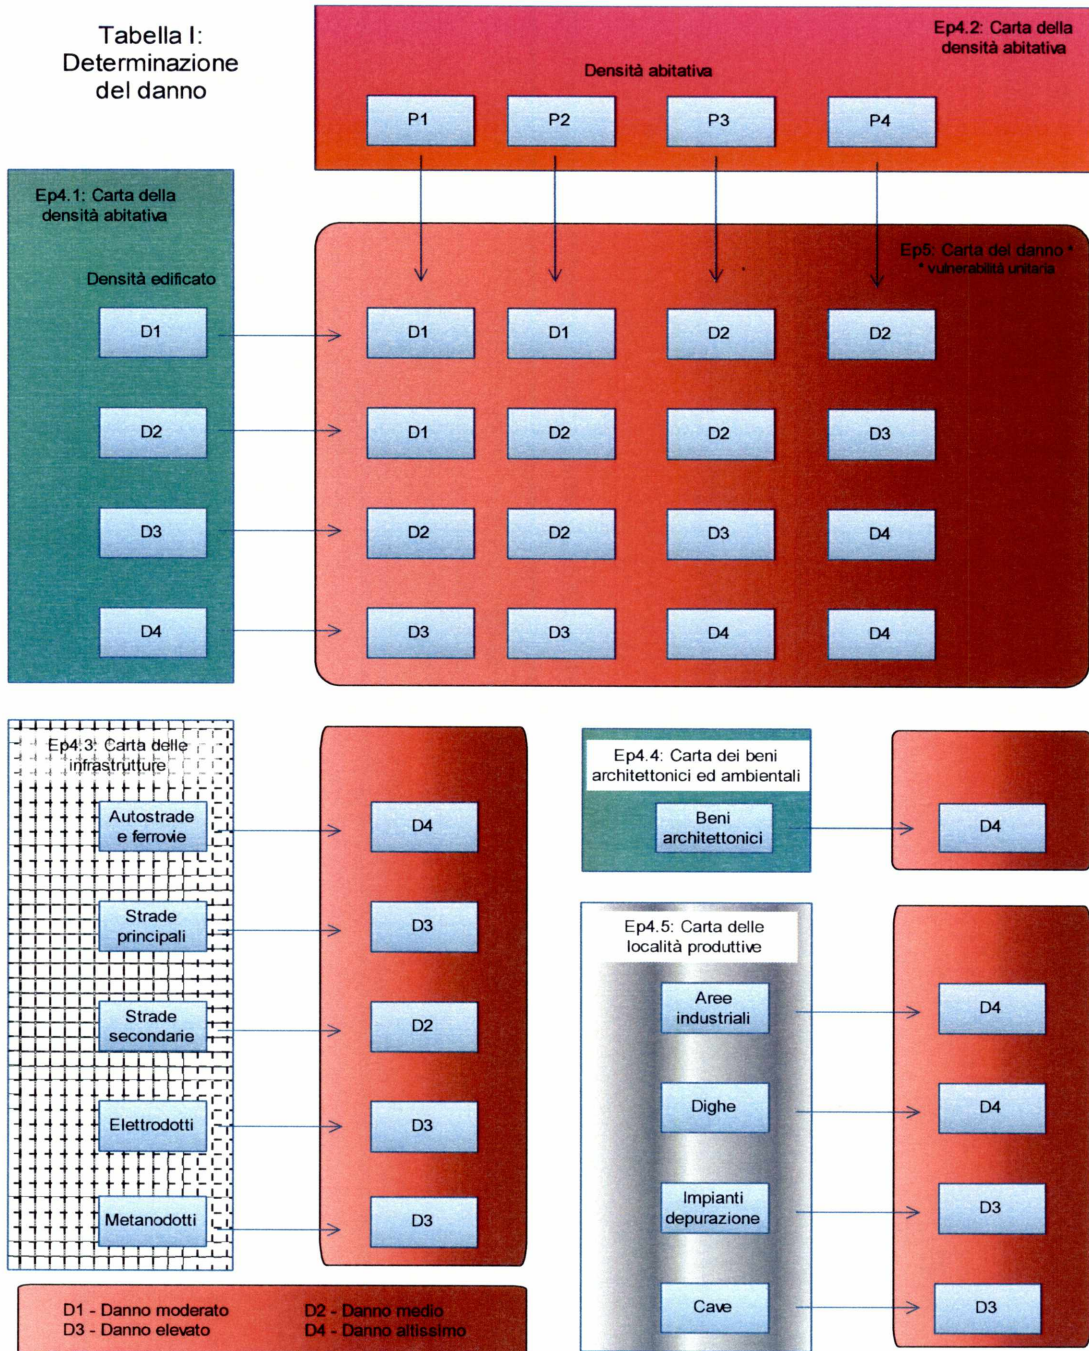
Tabella I: Determinazione del danno

Ep4.2: Carta della densità abitativa

Densità abitativa

P1 P2 P3 P4

Ep4.1: Carta della densità abitativa

Densità edificato

D1
D2
D3
D4

Ep5: Carta del danno * * vulnerabilità unitaria

| | P1 | P2 | P3 | P4 |
|---|---|---|---|---|
| D1 | D1 | D1 | D2 | D2 |
| D2 | D1 | D2 | D2 | D3 |
| D3 | D2 | D2 | D3 | D4 |
| D4 | D3 | D3 | D4 | D4 |

Ep4.3: Carta delle infrastrutture

Autostrade e ferrovie — D4
Strade principali — D3
Strade secondarie — D2
Elettrodotti — D3
Metanodotti — D3

Ep4.4: Carta dei beni architettonici ed ambientali

Beni architettonici — D4

Ep4.5: Carta delle località produttive

Aree industriali — D4
Dighe — D4
Impianti depurazione — D3
Cave — D3

D1 - Danno moderato
D2 - Danno medio
D3 - Danno elevato
D4 - Danno altissimo